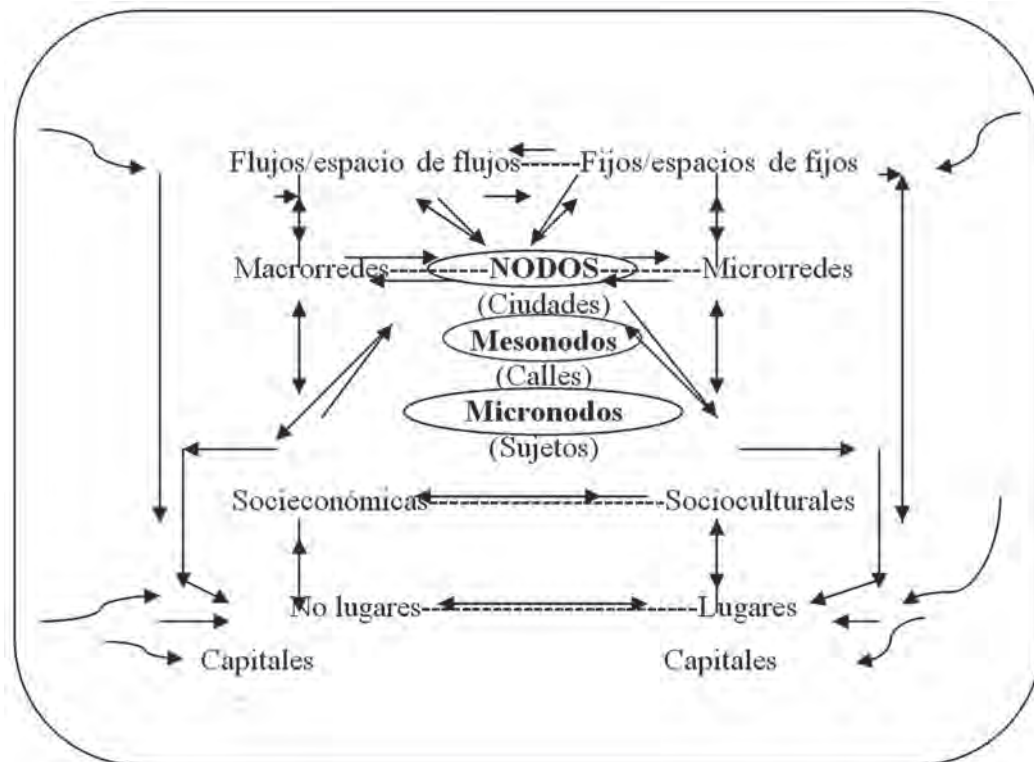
Flujos/espacio de flujos------Fijos/espacios de fijos

Macrorredes--------NODOS----------Microrredes
(Ciudades)
Mesonodos
(Calles)
Micronodos
(Sujetos)

Socieconómicas------------------------Socioculturales

No lugares---------------------------Lugares

Capitales

Capitales